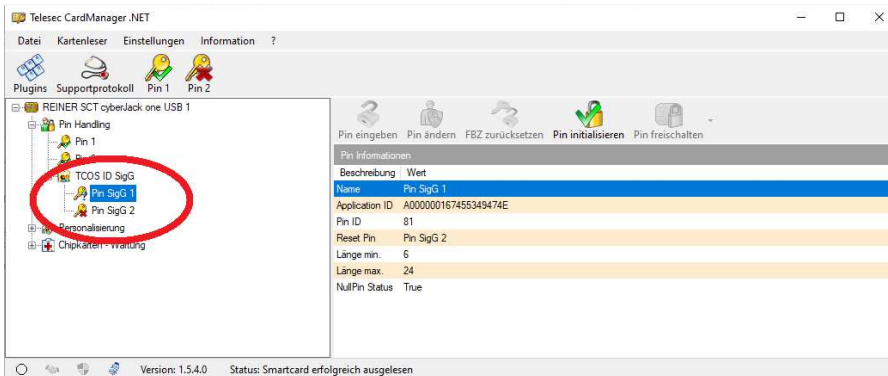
Telesec CardManager .NET

Datei Kartenleser Einstellungen Information ?

Plugins Supportprotokoll Pin 1 Pin 2

REINER SCT cyberJack one USB 1
Pin Handling
Pin 1
Pin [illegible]
TCOS ID SigG
Pin SigG 1
Pin SigG 2
Personalisierung
Chipkarten - Wartung

Pin eingeben Pin ändern FBZ zurücksetzen Pin initialisieren Pin freischalten

Pin Informationen

| Beschreibung | Wert |
|---|---|
| Name | Pin SigG 1 |
| Application ID | A000000167455349474E |
| Pin ID | 81 |
| Reset Pin | Pin SigG 2 |
| Länge min. | 6 |
| Länge max. | 24 |
| NullPin Status | True |

Version: 1.5.4.0 Status: Smartcard erfolgreich ausgelesen